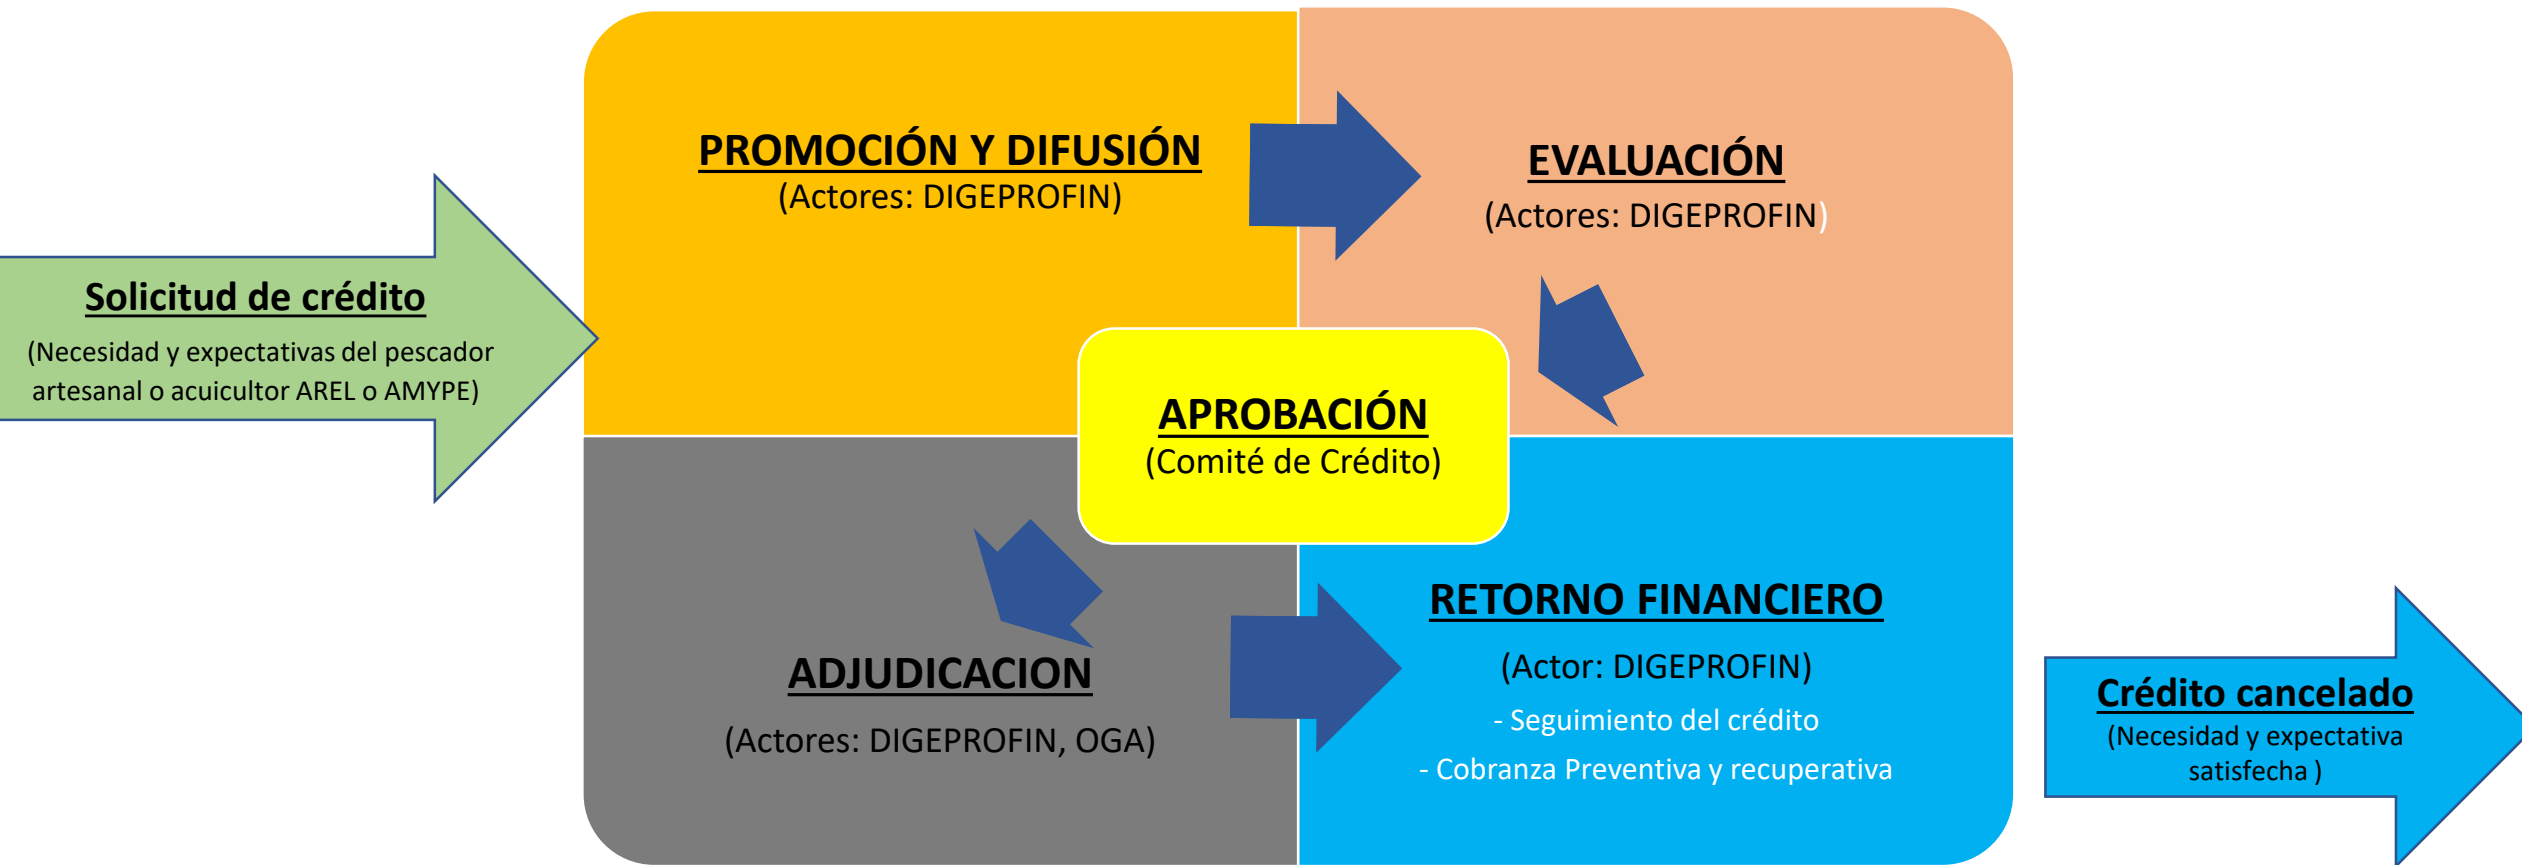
Solicitud de crédito
(Necesidad y expectativas del pescador artesanal o acuicultor AREL o AMYPE)

PROMOCIÓN Y DIFUSIÓN
(Actores: DIGEPROFIN)

EVALUACIÓN
(Actores: DIGEPROFIN)

APROBACIÓN
(Comité de Crédito)

ADJUDICACION
(Actores: DIGEPROFIN, OGA)

RETORNO FINANCIERO
(Actor: DIGEPROFIN)
- Seguimiento del crédito
- Cobranza Preventiva y recuperativa

Crédito cancelado
(Necesidad y expectativa satisfecha )